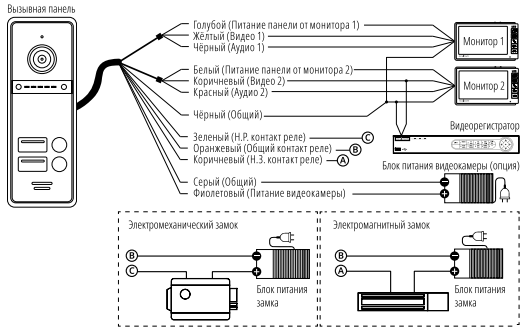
Вызывная панель

Голубой (Питание панели от монитора 1)
Жёлтый (Видео 1)
Чёрный (Аудио 1)

Монитор 1

Белый (Питание панели от монитора 2)
Коричневый (Видео 2)
Красный (Аудио 2)

Монитор 2

Чёрный (Общий)

Видеорегистратор

Зеленый (Н.Р. контакт реле) C
Оранжевый (Общий контакт реле) B
Коричневый (Н.З. контакт реле) A

Блок питания видеокамеры (опция)

Серый (Общий)
Фиолетовый (Питание видеокамеры)

Электромеханический замок
B
C
Блок питания замка

Электромагнитный замок
B
A
Блок питания замка